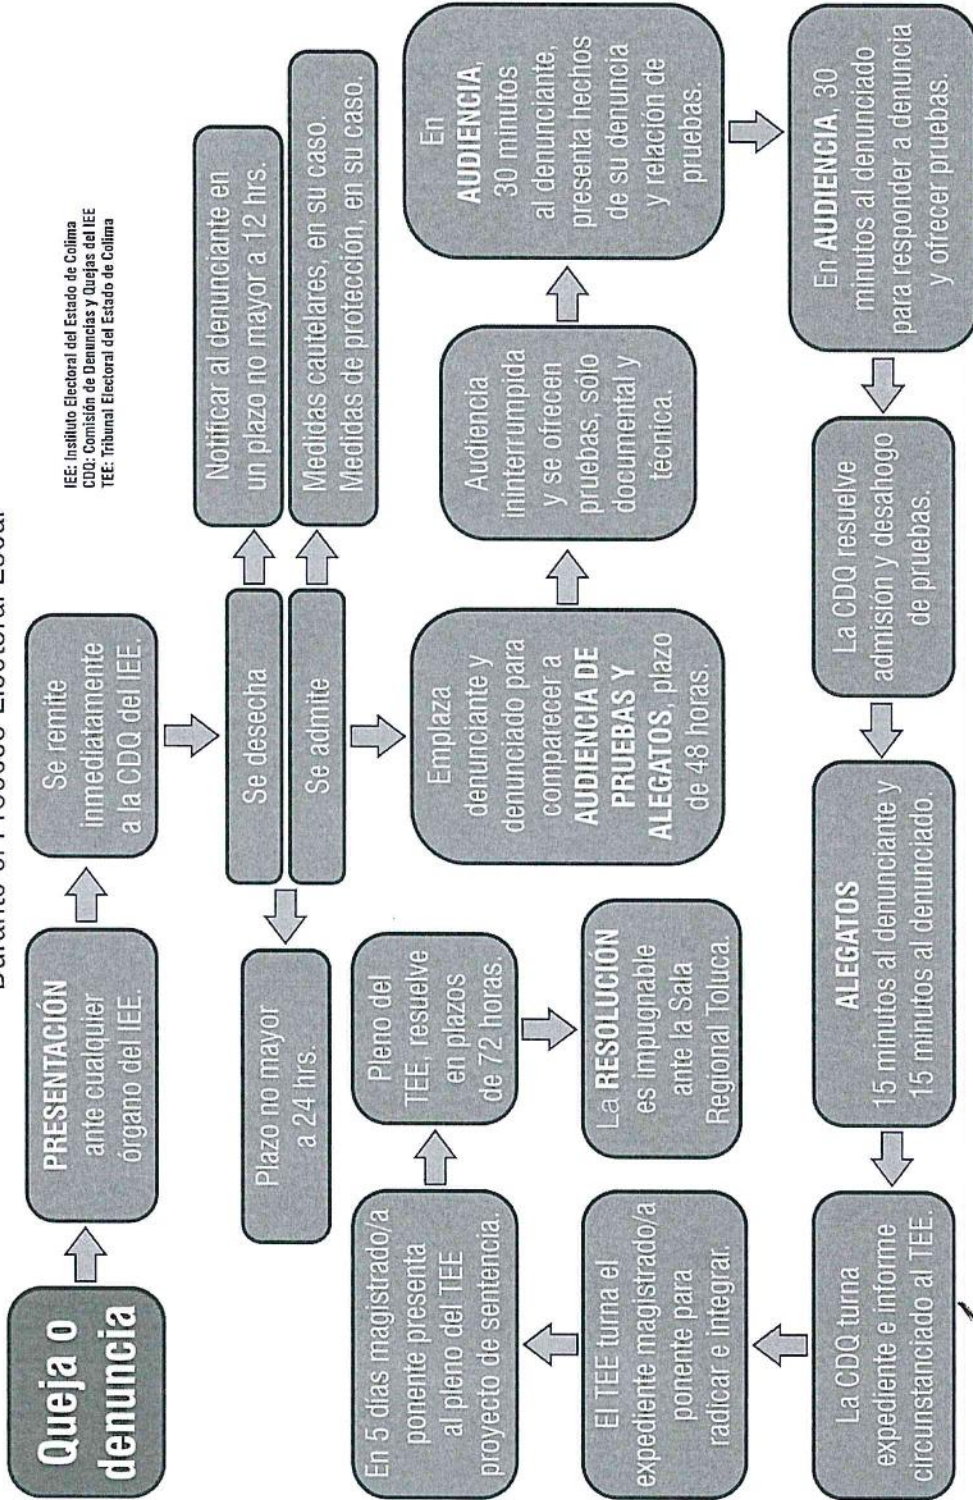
Durante el Proceso Electoral Local

Queja o denuncia

PRESENTACIÓN ante cualquier órgano del IEE.

Se remite inmediatamente a la CDQ del IEE.

Se desecha

Se admite

Plazo no mayor a 24 hrs.

Notificar al denunciante en un plazo no mayor a 12 hrs.

Medidas cautelares, en su caso. Medidas de protección, en su caso.

IEE: Instituto Electoral del Estado de Colima
CDQ: Comisión de Denuncias y Quejas del IEE
TEE: Tribunal Electoral del Estado de Colima

Emplaza denunciante y denunciado para comparecer a AUDIENCIA DE PRUEBAS Y ALEGATOS, plazo de 48 horas.

Audiencia ininterrumpida y se ofrecen pruebas, sólo documental y técnica.

En AUDIENCIA, 30 minutos al denunciante, presenta hechos de su denuncia y relación de pruebas.

En AUDIENCIA, 30 minutos al denunciado para responder a denuncia y ofrecer pruebas.

La CDQ resuelve admisión y desahogo de pruebas.

ALEGATOS
15 minutos al denunciante y 15 minutos al denunciado.

La CDQ turna expediente e informe circunstanciado al TEE.

El TEE turna el expediente magistrado/a ponente para radicar e integrar.

En 5 días magistrado/a ponente presenta al pleno del TEE proyecto de sentencia.

Pleno del TEE, resuelve en plazos de 72 horas.

La RESOLUCIÓN es impugnable ante la Sala Regional Toluca.